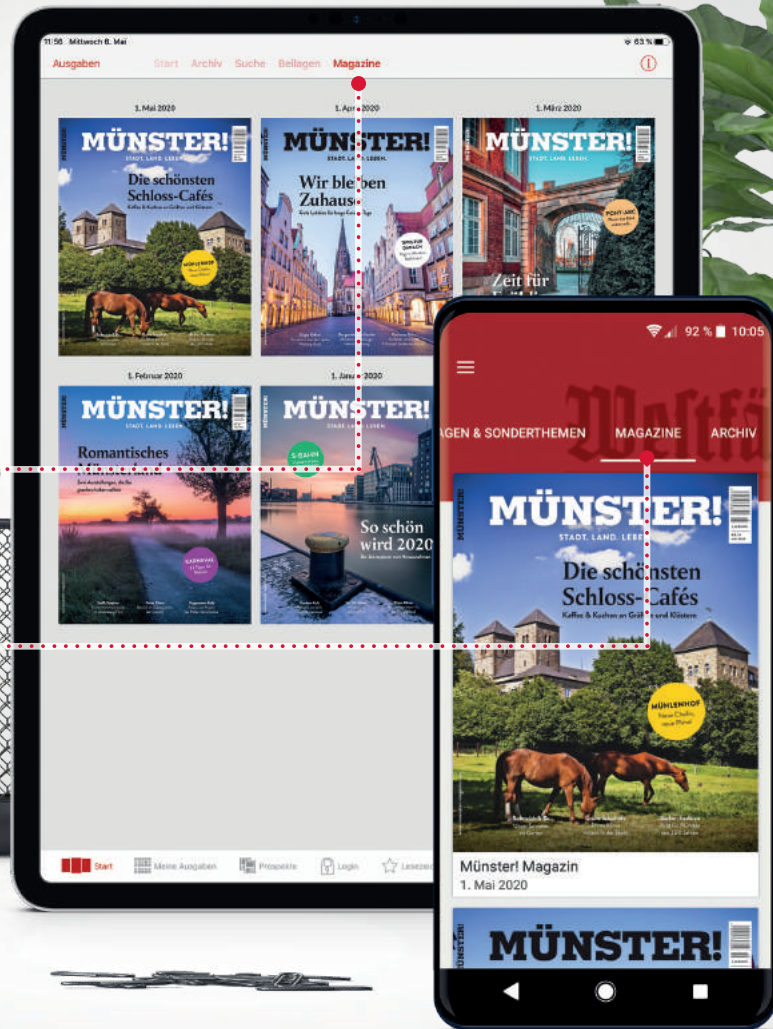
11:56 Mittwoch 6. Mai

63 %

Ausgaben Start Archiv Suche Beilagen Magazine

1. Mai 2020

MÜNSTER!
STADT. LAND. LEBEN.
Die schönsten Schloss-Cafés
Kaffee & Kuchen an Gräften und Klöstern

1. April 2020

MÜNSTER!
STADT. LAND. LEBEN.
Wir bleiben Zuhause

1. März 2020

MÜNSTER!
STADT. LAND. LEBEN.
Zeit für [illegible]

1. Februar 2020

MÜNSTER!
STADT. LAND. LEBEN.
Romantisches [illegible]

1. Januar 2020

MÜNSTER!
STADT. LAND. LEBEN.
So schön wird 2020

Start Meine Ausgaben Prospekte Login Lesez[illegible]

92 % 10:05

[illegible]AGEN & SONDERTHEMEN MAGAZINE ARCHIV

MÜNSTER!
STADT. LAND. LEBEN.
Die schönsten Schloss-Cafés
Kaffee & Kuchen an Gräften und Klöstern
MÜHLENHOF
Neue Chefin, neue Pläne!

Münster! Magazin
1. Mai 2020

MÜNSTER!